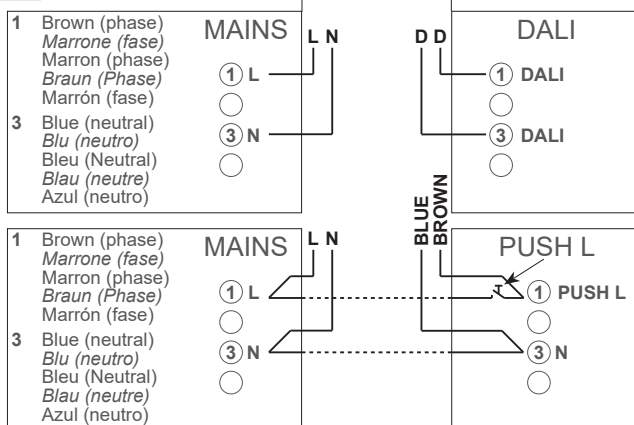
1 Brown (phase)
Marrone (fase)
Marron (phase)
Braun (Phase)
Marrón (fase)

3 Blue (neutral)
Blu (neutro)
Bleu (Neutral)
Blau (neutre)
Azul (neutro)

MAINS

1 L

3 N

L N

D D

DALI

1 DALI

3 DALI

1 Brown (phase)
Marrone (fase)
Marron (phase)
Braun (Phase)
Marrón (fase)

3 Blue (neutral)
Blu (neutro)
Bleu (Neutral)
Blau (neutre)
Azul (neutro)

MAINS

1 L

3 N

L N

BLUE
BROWN

PUSH L

1 PUSH L

3 N